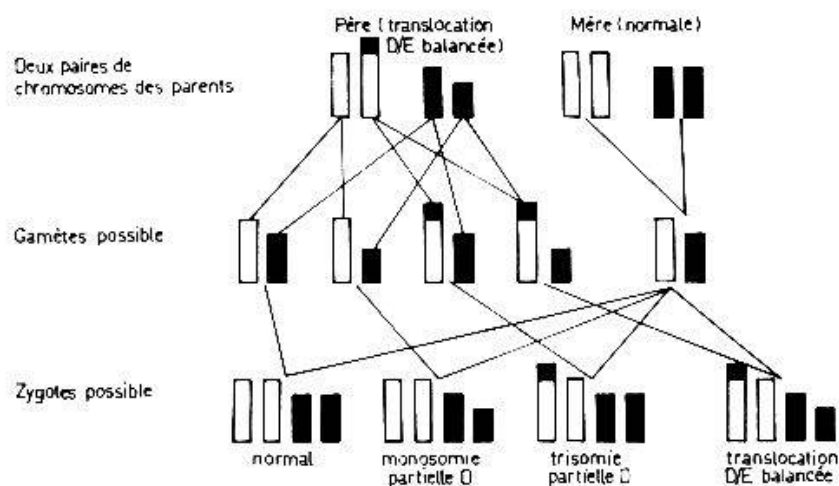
Père (translocation D/E balancée)

Mère (normale)

Deux paires de chromosomes des parents

Gamètes possible

Zygotes possible

normal

monosomie partielle D

trisomie partielle D

translocation D/E balancée